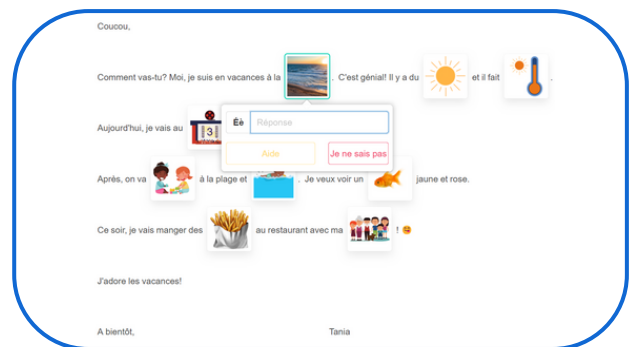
Coucou,

Comment vas-tu? Moi, je suis en vacances à la . C'est génial! Il y a du et il fait .

Aujourd'hui, je vais au

Èè Réponse

Aide Je ne sais pas

Après, on va à la plage et . Je veux voir un jaune et rose.

Ce soir, je vais manger des au restaurant avec ma !

J'adore les vacances!

A bientôt, Tania